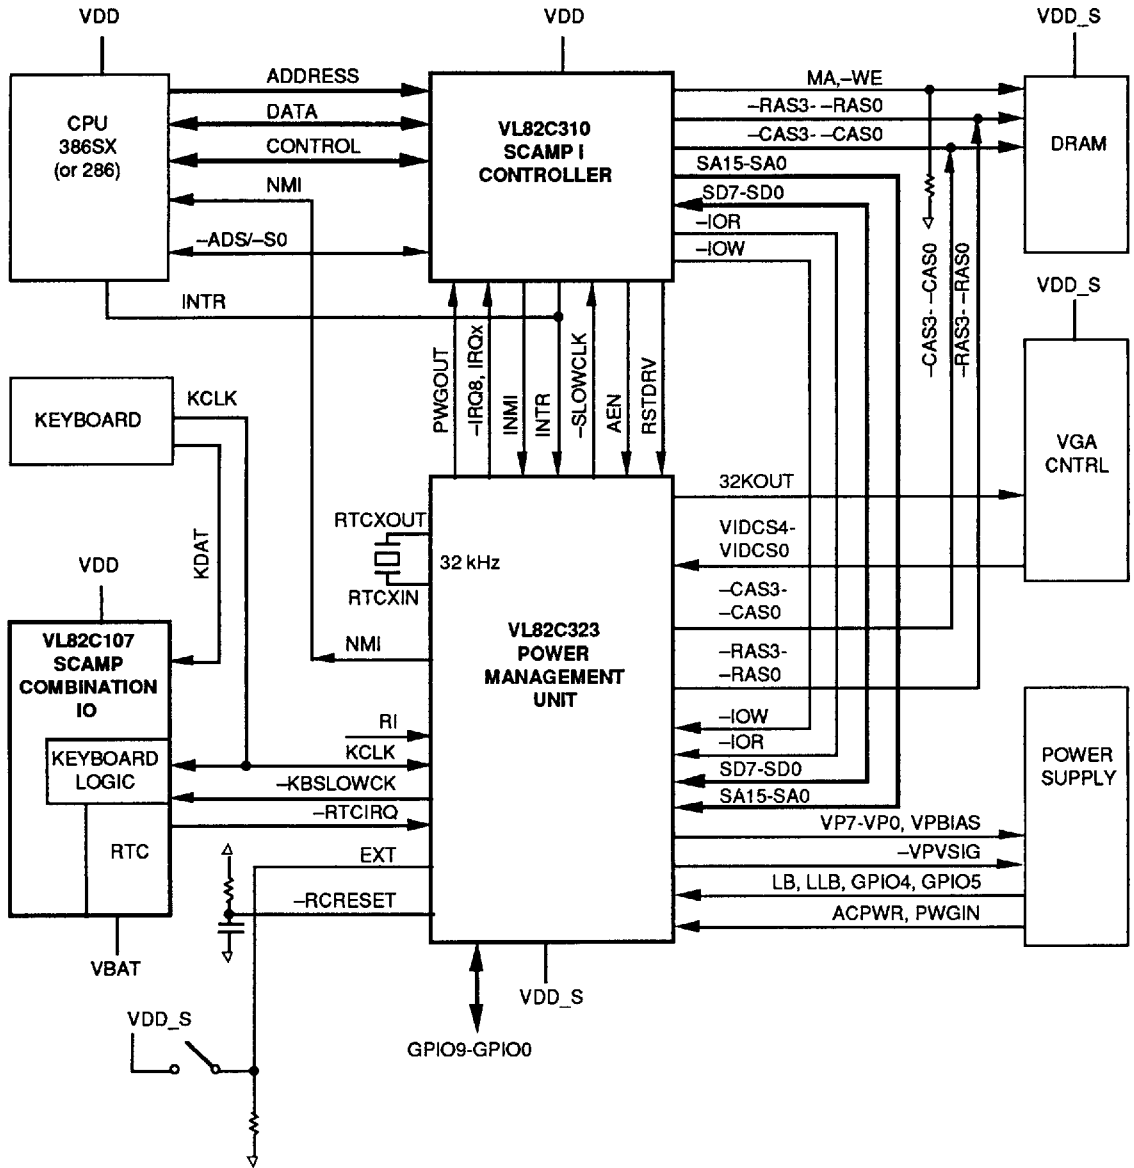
VDD

VDD

VDD_S

CPU
386SX
(or 286)

ADDRESS

DATA

CONTROL

NMI

–ADS/–S0

INTR

VL82C310
SCAMP I
CONTROLLER

MA,–WE

–RAS3- –RAS0

–CAS3- –CAS0

SA15-SA0

SD7-SD0

–IOR

–IOW

DRAM

–CAS3- –CAS0

–RAS3- –RAS0

VDD_S

VGA
CNTRL

KEYBOARD

KCLK

KDAT

PWGOUT

–IRQ8, IRQx

INMI

INTR

–SLOWCLK

AEN

RSTDRV

32KOUT

VIDCS4-
VIDCS0

RTCXOUT

32 kHz

RTCXIN

VDD

VL82C107
SCAMP
COMBINATION
IO

NMI

VL82C323
POWER
MANAGEMENT
UNIT

–CAS3-
–CAS0

–RAS3-
–RAS0

RI

KCLK

KEYBOARD
LOGIC

–KBSLOWCK

–RTCIRQ

RTC

EXT

–RCRESET

–IOW

–IOR

SD7-SD0

SA15-SA0

POWER
SUPPLY

VP7-VP0, VPBIAS

–VPVSIG

LB, LLB, GPIO4, GPIO5

ACPWR, PWGIN

VBAT

VDD_S

VDD_S

GPIO9-GPIO0